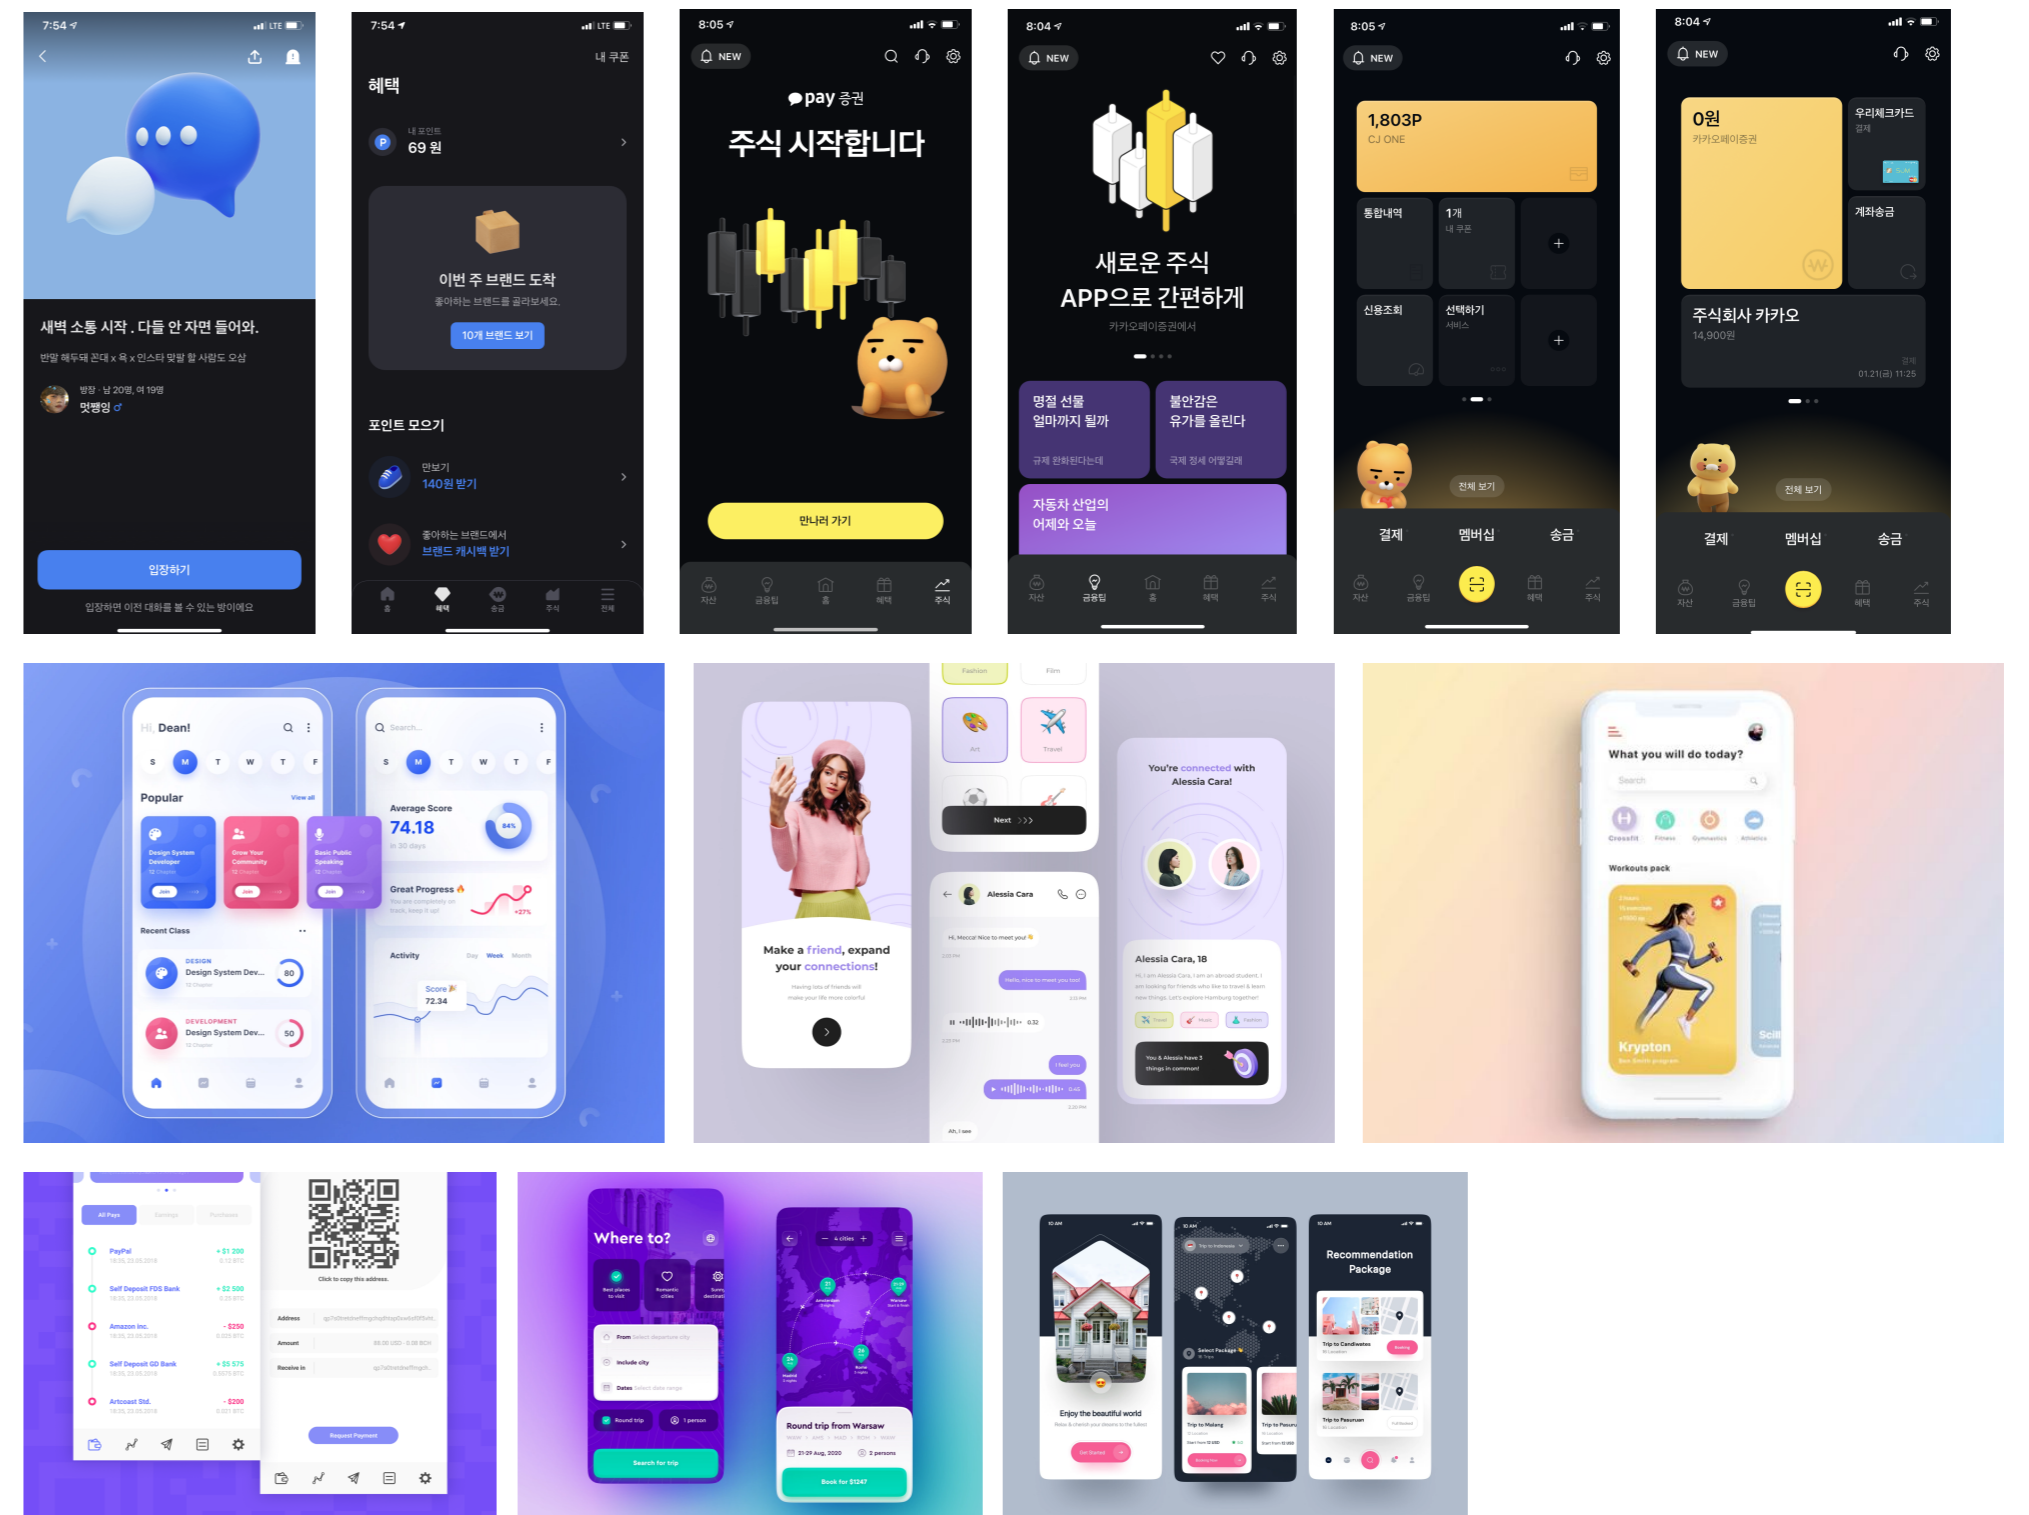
7:54

새벽 소통 시작 . 다들 안 자면 들어와.

반말 해두돼 꼰대 x 욕 x 인스타 맞팔 할 사람도 오삼

방장 · 남 20평, 여 19평
멋쨍잉

입장하기

입장하면 이전 대화를 볼 수 있는 방이에요

7:54

내 쿠폰

혜택

내 포인트
69 원

이번 주 브랜드 도착
좋아하는 브랜드를 골라보세요.
10개 브랜드 보기

포인트 모으기

만보기
140원 받기

좋아하는 브랜드에서
브랜드 캐시백 받기

홈 혜택 송금 주식 전체

8:05

NEW

pay 증권

주식 시작합니다

만나러 가기

자산 금융탭 홈 혜택 주식

8:04

NEW

새로운 주식
APP으로 간편하게
카카오페이증권에서

명절 선물
얼마까지 될까
규제 완화된다는데

불안감은
유가를 올린다
국제 정세 어떻길래

자동차 산업의
어제와 오늘

자산 금융탭 홈 혜택 주식

8:05

NEW

1,803P
CJ ONE

통합내역

1개
내 쿠폰

신용조회

선택하기
서비스

전체 보기

결제 멤버십 송금

자산 금융탭 혜택 주식

8:04

NEW

0원
카카오페이증권

우리체크카드
결제

계좌송금

주식회사 카카오
14,900원
01.21(금) 11:25

전체 보기

결제 멤버십 송금

자산 금융탭 혜택 주식

Hi, Dean!

S M T W T F

Popular
View all

Design System Developer
Grow Your Community
Basic Public Speaking

Recent Class

DESIGN
Design System Dev...
80

DEVELOPMENT
Design System Dev...
50

Search...

Average Score
74.18
in 30 days

Great Progress

Activity
Day Week Month

Score
72.34

Make a friend, expand your connections!

Fashion Film

Art Travel

Next

Alessia Cara

Hi, Mecca! Nice to meet you!

Hello, nice to meet you too!

Ah, I see

You're connected with Alessia Cara!

Alessia Cara, 18

Travel Music Fashion

What you will do today?

Search

Crossfit Fitness Gymnastics Athletics

Workouts pack

Krypton

All Pays

PayPal +$1 200
Self Deposit FDS Bank +$2 500
Amazon inc. -$250
Self Deposit GD Bank +$5 575
Artcoast Std. -$200

Click to copy this address.

Address
Amount
Receive in

Request Payment

Where to?

From
Include city
Dates

Round trip
1 person

Search for trip

Round trip from Warsaw

21-29 Aug, 2020
2 persons

Book for $1247

10 AM

Enjoy the beautiful world

Get Started

Trip to Indonesia

Select Package

Trip to Malang
Trip to Pasuru

Recommendation Package

Trip to Candiwates
Trip to Pasuruan